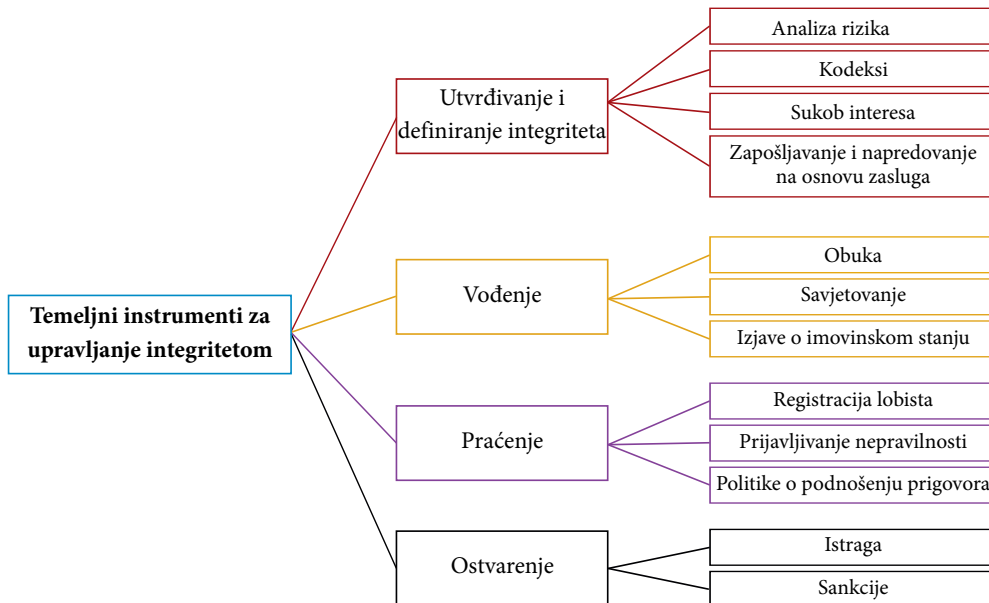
Temeljni instrumenti za upravljanje integritetom

Utvrđivanje i definiranje integriteta

Analiza rizika

Kodeksi

Sukob interesa

Zapošljavanje i napredovanje na osnovu zasluga

Vođenje

Obuka

Savjetovanje

Izjave o imovinskom stanju

Praćenje

Registracija lobista

Prijavljivanje nepravilnosti

Politike o podnošenju prigovora

Ostvarenje

Istraga

Sankcije